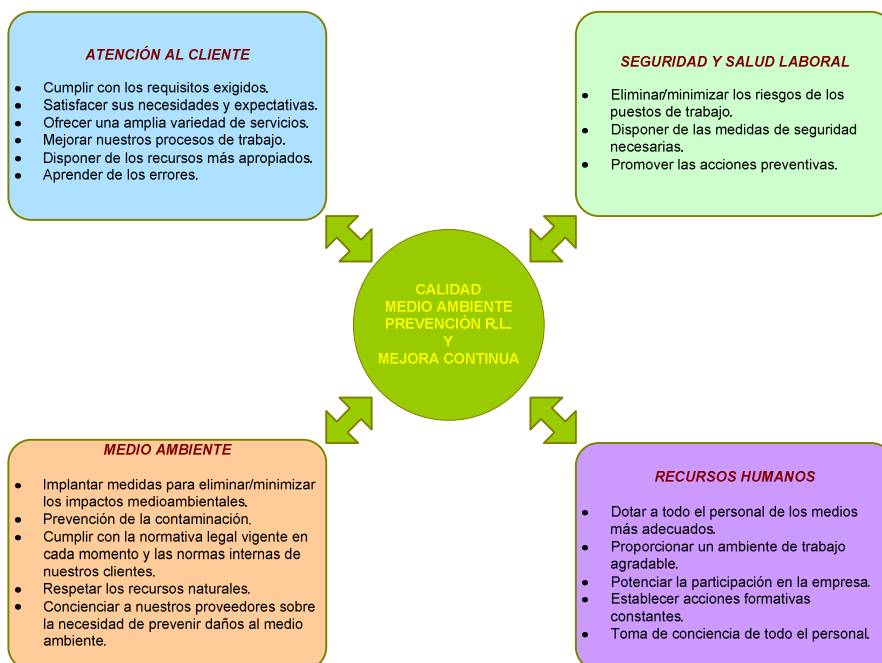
ATENCIÓN AL CLIENTE

- Cumplir con los requisitos exigidos.
- Satisfacer sus necesidades y expectativas.
- Ofrecer una amplia variedad de servicios.
- Mejorar nuestros procesos de trabajo.
- Disponer de los recursos más apropiados.
- Aprender de los errores.

SEGURIDAD Y SALUD LABORAL

- Eliminar/minimizar los riesgos de los puestos de trabajo.
- Disponer de las medidas de seguridad necesarias.
- Promover las acciones preventivas.

CALIDAD
MEDIO AMBIENTE
PREVENCIÓN R.L.
Y
MEJORA CONTINUA

MEDIO AMBIENTE

- Implantar medidas para eliminar/minimizar los impactos medioambientales.
- Prevención de la contaminación.
- Cumplir con la normativa legal vigente en cada momento y las normas internas de nuestros clientes.
- Respetar los recursos naturales.
- Concienciar a nuestros proveedores sobre la necesidad de prevenir daños al medio ambiente.

RECURSOS HUMANOS

- Dotar a todo el personal de los medios más adecuados.
- Proporcionar un ambiente de trabajo agradable.
- Potenciar la participación en la empresa.
- Establecer acciones formativas constantes.
- Toma de conciencia de todo el personal.